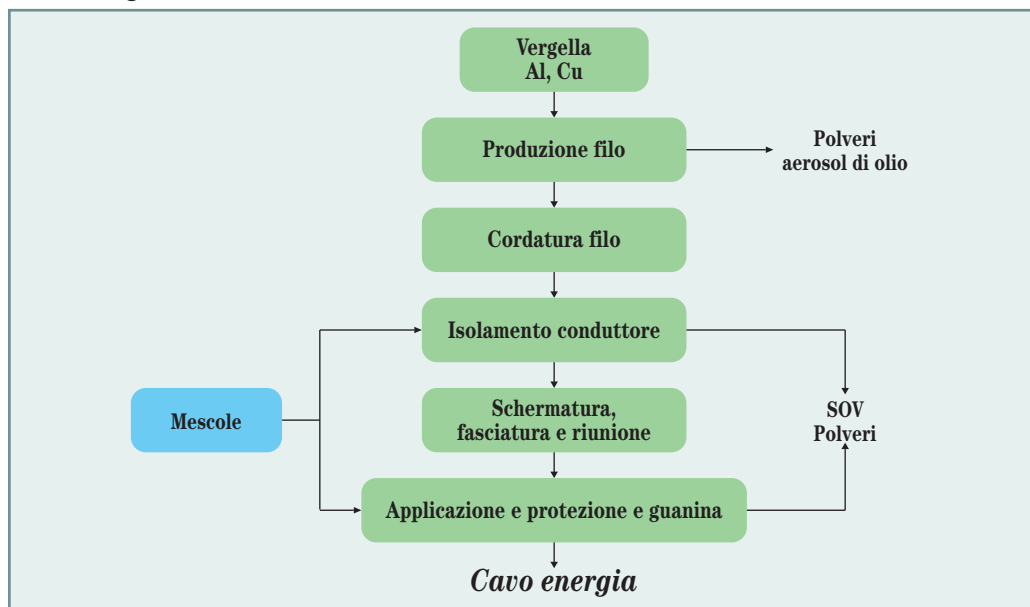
Vergella
Al, Cu

Produzione filo

Polveri
aerosol di olio

Cordatura filo

Isolamento conduttore

Mescole

Schermatura,
fasciatura e riunione

SOV
Polveri

Applicazione e protezione e guanina

Cavo energia